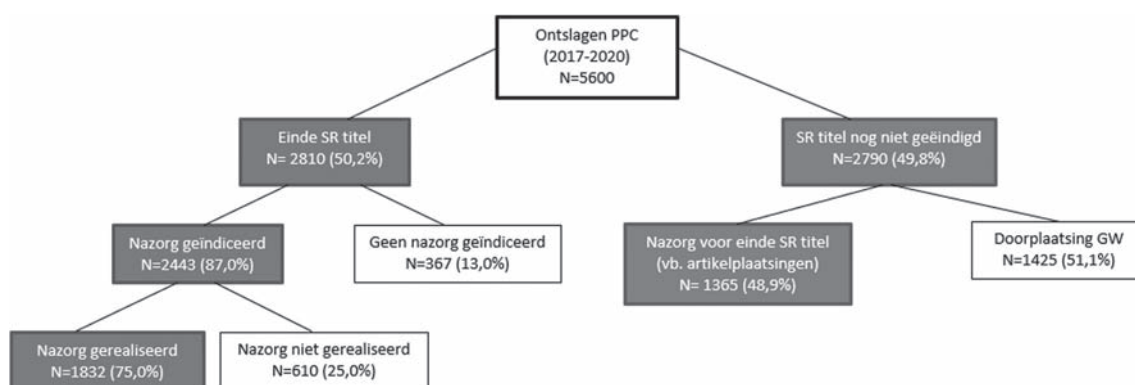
Ontslagen PPC
(2017-2020)
N=5600

Einde SR titel
N= 2810 (50,2%)

SR titel nog niet geëindigd
N=2790 (49,8%)

Nazorg geïndiceerd
N=2443 (87,0%)

Geen nazorg geïndiceerd
N=367 (13,0%)

Nazorg voor einde SR titel
(vb. artikelplaatsingen)
N= 1365 (48,9%)

Doorplaatsing GW
N=1425 (51,1%)

Nazorg gerealiseerd
N=1832 (75,0%)

Nazorg niet gerealiseerd
N=610 (25,0%)